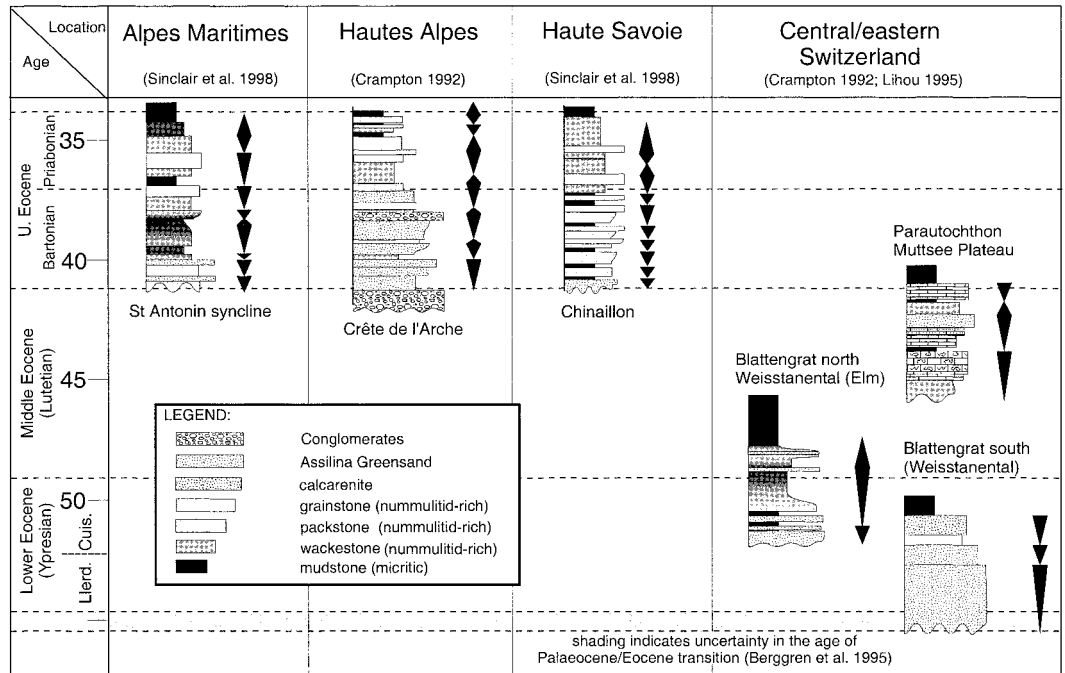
| Location / Age | Alpes Maritimes (Sinclair et al. 1998) | Hautes Alpes (Crampton 1992) | Haute Savoie (Sinclair et al. 1998) | Central/eastern Switzerland (Crampton 1992; Lihou 1995) |
|---|---|---|---|---|

35
40
45
50

U. Eocene
Priabonian
Bartonian

Middle Eocene (Lutetian)

Lower Eocene (Ypresian)
Cuis.
Llerd.

St Antonin syncline

Crête de l'Arche

Chinaillon

Parautochthon
Muttsee Plateau

Blattengrat north
Weisstanental (Elm)

Blattengrat south
(Weisstanental)

LEGEND:
Conglomerates
Assilina Greensand
calcarenite
grainstone (nummulitid-rich)
packstone (nummulitid-rich)
wackestone (nummulitid-rich)
mudstone (micritic)

shading indicates uncertainty in the age of Palaeocene/Eocene transition (Berggren et al. 1995)